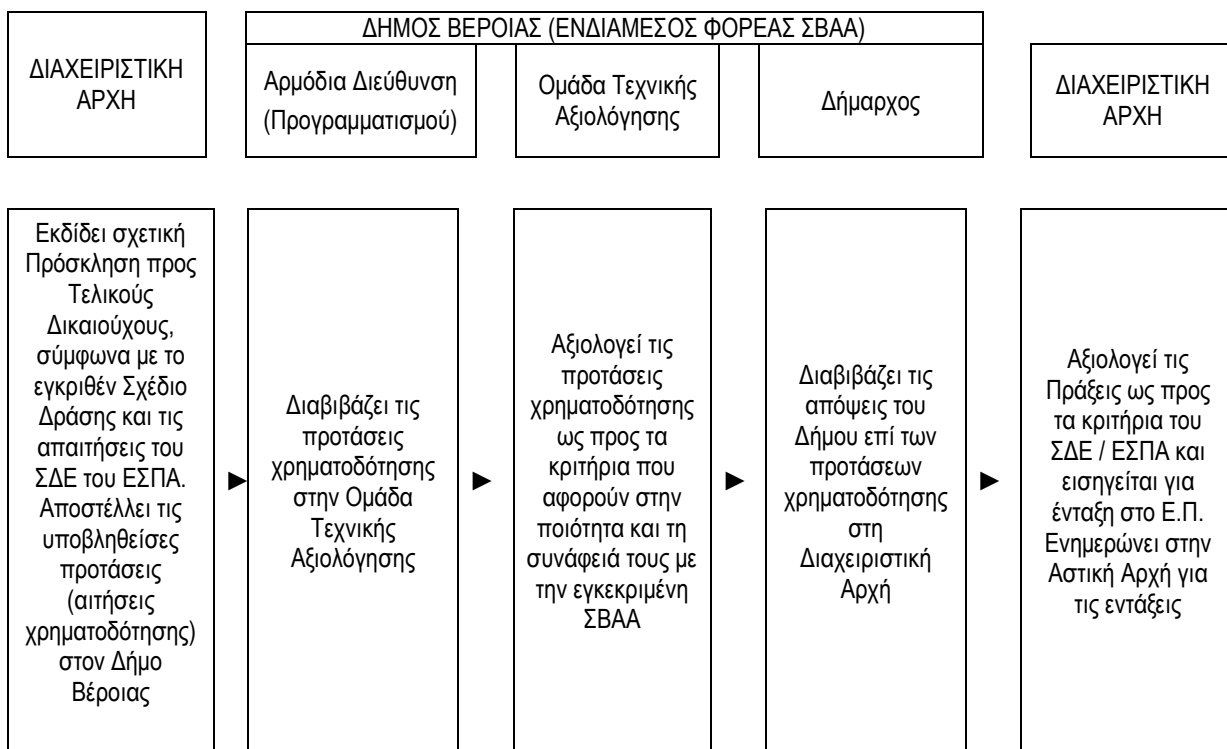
ΔΙΑΧΕΙΡΙΣΤΙΚΗ ΑΡΧΗ

ΔΗΜΟΣ ΒΕΡΟΙΑΣ (ΕΝΔΙΑΜΕΣΟΣ ΦΟΡΕΑΣ ΣΒΑΑ)

Αρμόδια Διεύθυνση (Προγραμματισμού)

Ομάδα Τεχνικής Αξιολόγησης

Δήμαρχος

ΔΙΑΧΕΙΡΙΣΤΙΚΗ ΑΡΧΗ

Εκδίδει σχετική Πρόσκληση προς Τελικούς Δικαιούχους, σύμφωνα με το εγκριθέν Σχέδιο Δράσης και τις απαιτήσεις του ΣΔΕ του ΕΣΠΑ. Αποστέλλει τις υποβληθείσες προτάσεις (αιτήσεις χρηματοδότησης) στον Δήμο Βέροιας

►

Διαβιβάζει τις προτάσεις χρηματοδότησης στην Ομάδα Τεχνικής Αξιολόγησης

►

Αξιολογεί τις προτάσεις χρηματοδότησης ως προς τα κριτήρια που αφορούν στην ποιότητα και τη συνάφειά τους με την εγκεκριμένη ΣΒΑΑ

►

Διαβιβάζει τις απόψεις του Δήμου επί των προτάσεων χρηματοδότησης στη Διαχειριστική Αρχή

►

Αξιολογεί τις Πράξεις ως προς τα κριτήρια του ΣΔΕ / ΕΣΠΑ και εισηγείται για ένταξη στο Ε.Π. Ενημερώνει στην Αστική Αρχή για τις εντάξεις